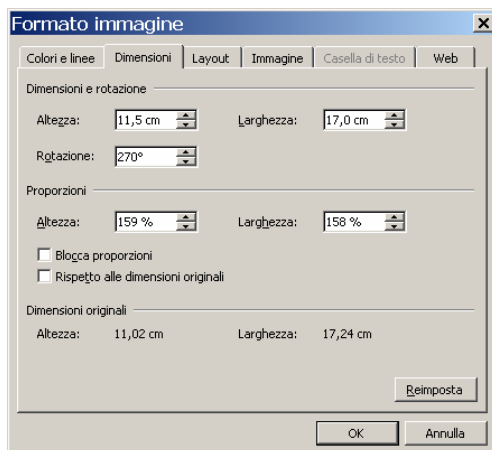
Formato immagine

Colori e linee | Dimensioni | Layout | Immagine | Casella di testo | Web

Dimensioni e rotazione

Altezza: 11,5 cm

Larghezza: 17,0 cm

Rotazione: 270°

Proporzioni

Altezza: 159 %

Larghezza: 158 %

Blocca proporzioni

Rispetto alle dimensioni originali

Dimensioni originali

Altezza: 11,02 cm

Larghezza: 17,24 cm

Reimposta

OK

Annulla